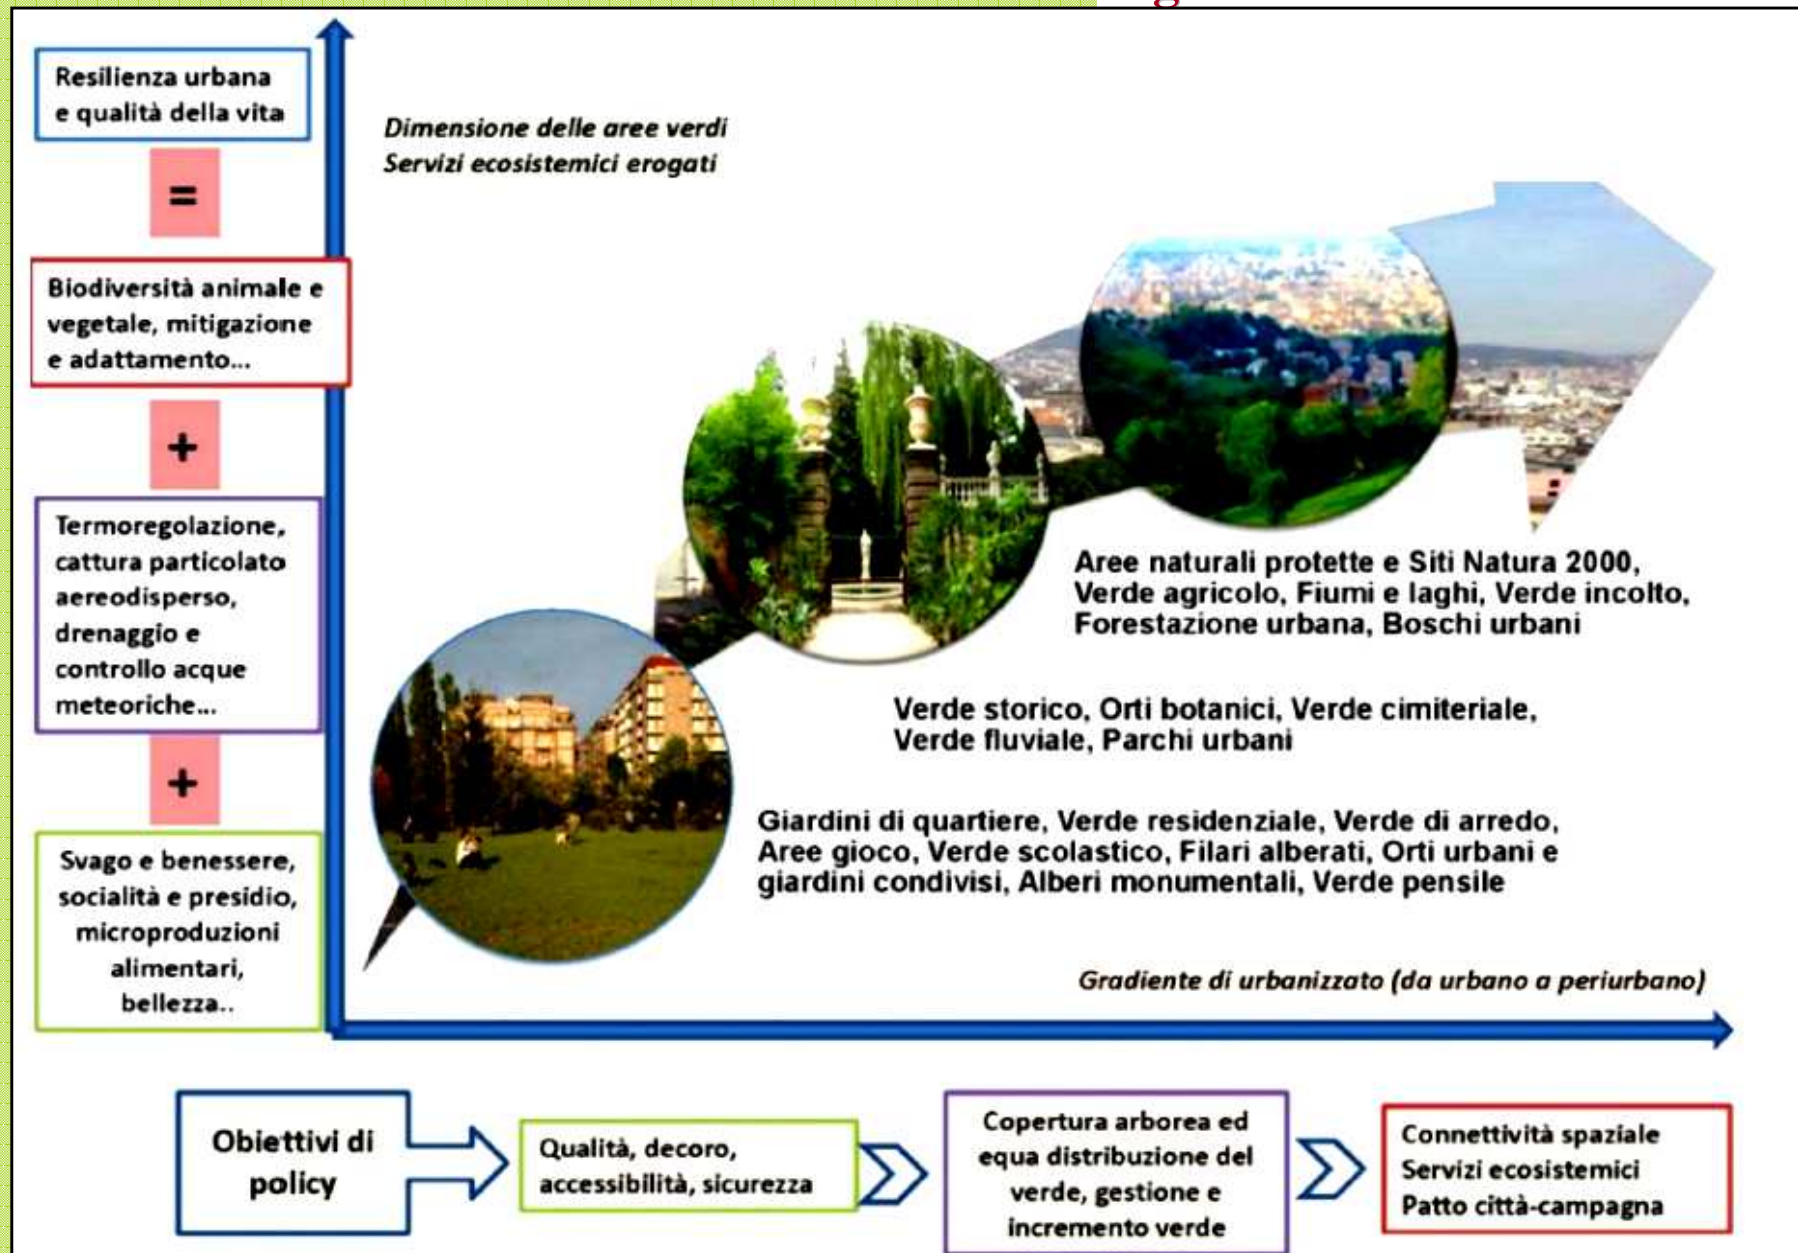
Resilienza urbana e qualità della vita

=

Biodiversità animale e vegetale, mitigazione e adattamento...

+

Termoregolazione, cattura particolato aereodisperso, drenaggio e controllo acque meteoriche...

+

Svago e benessere, socialità e presidio, microproduzioni alimentari, bellezza..

*Dimensione delle aree verdi*
*Servizi ecosistemici erogati*

Aree naturali protette e Siti Natura 2000, Verde agricolo, Fiumi e laghi, Verde incolto, Forestazione urbana, Boschi urbani

Verde storico, Orti botanici, Verde cimiteriale, Verde fluviale, Parchi urbani

Giardini di quartiere, Verde residenziale, Verde di arredo, Aree gioco, Verde scolastico, Filari alberati, Orti urbani e giardini condivisi, Alberi monumentali, Verde pensile

*Gradiente di urbanizzato (da urbano a periurbano)*

Obiettivi di policy

Qualità, decoro, accessibilità, sicurezza

Copertura arborea ed equa distribuzione del verde, gestione e incremento verde

Connettività spaziale
Servizi ecosistemici
Patto città-campagna